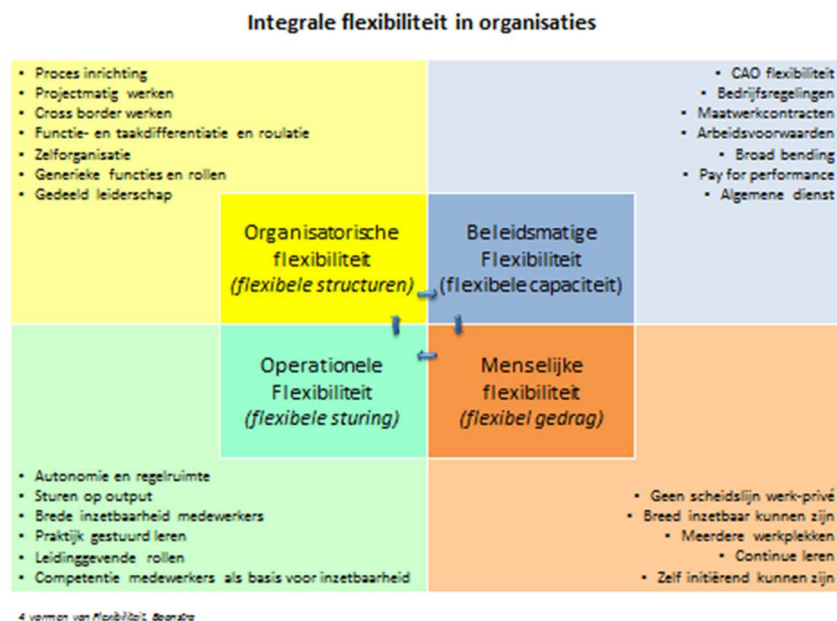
Integrale flexibiliteit in organisaties

• Proces inrichting
• Projectmatig werken
• Cross border werken
• Functie- en taakdifferentiatie en roulatie
• Zelforganisatie
• Generieke functies en rollen
• Gedeeld leiderschap

• CAO flexibiliteit
• Bedrijfsregelingen
• Maatwerkcontracten
• Arbeidsvoorwaarden
• Broad bending
• Pay for performance
• Algemene dienst

Organisatorische flexibiliteit (flexibele structuren)

Beleidsmatige Flexibiliteit (flexibele capaciteit)

Operationele Flexibiliteit (flexibele sturing)

Menselijke flexibiliteit (flexibel gedrag)

• Autonomie en regelruimte
• Sturen op output
• Brede inzetbaarheid medewerkers
• Praktijk gestuurd leren
• Leidinggevende rollen
• Competentie medewerkers als basis voor inzetbaarheid

• Geen scheidslijn werk-privé
• Breed inzetbaar kunnen zijn
• Meerdere werkplekken
• Continue leren
• Zelf initiërend kunnen zijn

4 vormen van Flexibiliteit, Beenstra